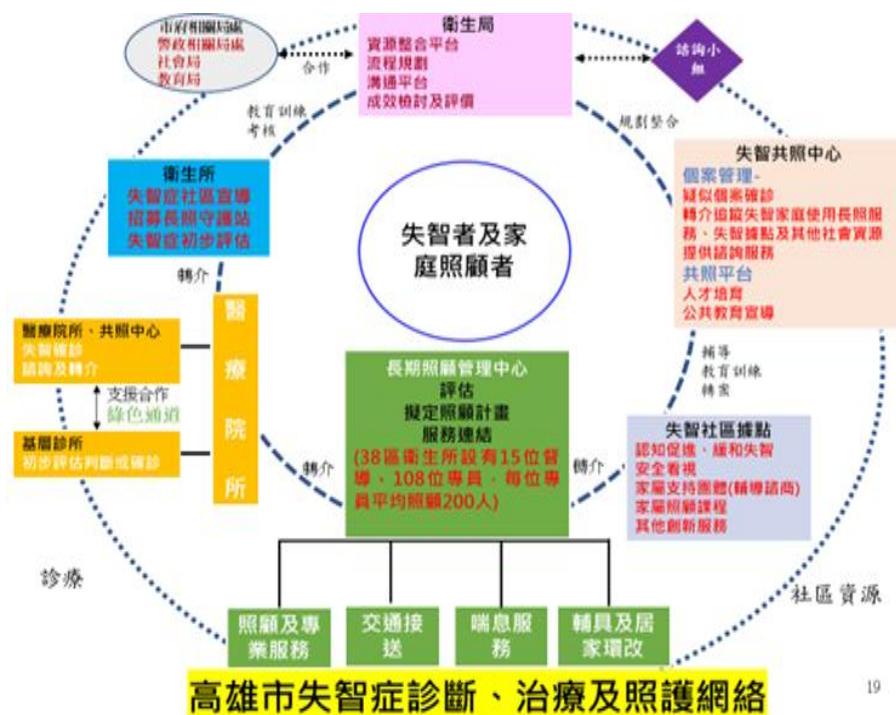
市府相關局處
勞政相關局處
社會局
教育局

合作

衛生局
資源整合平台
流程規劃
溝通平台
成效檢討及評價

諮詢小組

教育訓練
考核

規劃整合

衛生所
失智症社區宣導
招募長照守護站
失智症初步評估

失智者及家庭照顧者

失智共照中心
個案管理-
疑似個案確診
轉介追蹤失智家庭使用長照服務、失智據點及其他社會資源
提供諮詢服務
共照平台
人才培育
公共教育宣導

轉介

醫療院所、共照中心
失智確診
諮詢及轉介

支援合作
綠色通道

基層診所
初步評估判斷或確診

醫療院所

長期照顧管理中心
評估
擬定照顧計畫
服務連結
(38區衛生所設有15位督導、108位專員，每位專員平均照顧200人)

輔導
教育訓練
轉案

失智社區據點
認知促進、緩和失智
安全看視
家屬支持團體(輔導諮商)
家屬照顧課程
其他創新服務

轉介

轉介

診療

社區資源

照顧及專業服務

交通接送

喘息服務

輔具及居家環改

高雄市失智症診斷、治療及照護網絡

19